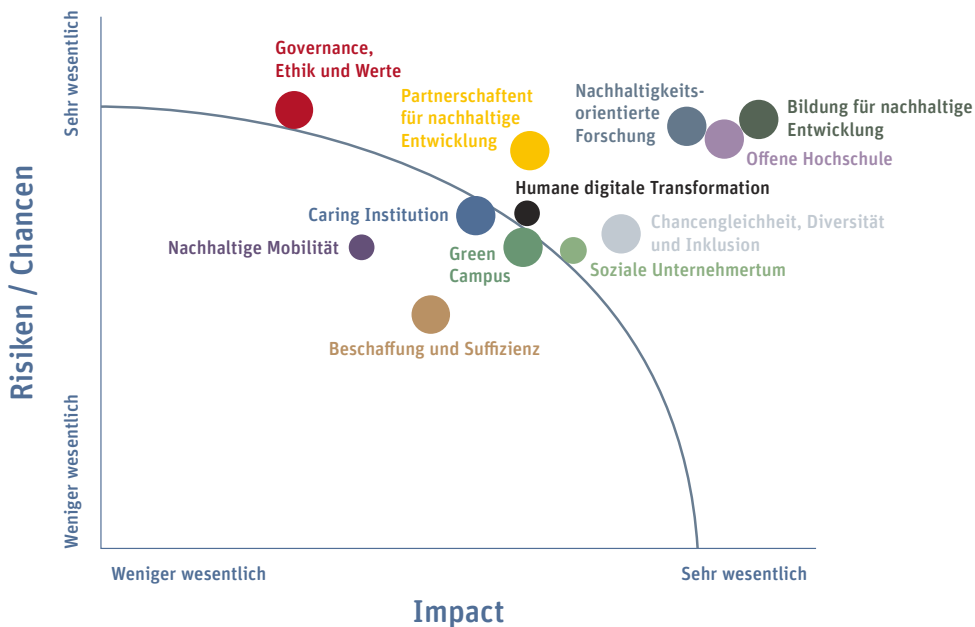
Sehr wesentlich

Risiken / Chancen

Weniger wesentlich

Governance, Ethik und Werte

Partnerschaftent für nachhaltige Entwicklung

Nachhaltigkeits-orientierte Forschung

Bildung für nachhaltige Entwicklung

Offene Hochschule

Humane digitale Transformation

Caring Institution

Chancengleichheit, Diversität und Inklusion

Nachhaltige Mobilität

Green Campus

Soziale Unternehmertum

Beschaffung und Suffizienz

Weniger wesentlich

Sehr wesentlich

Impact